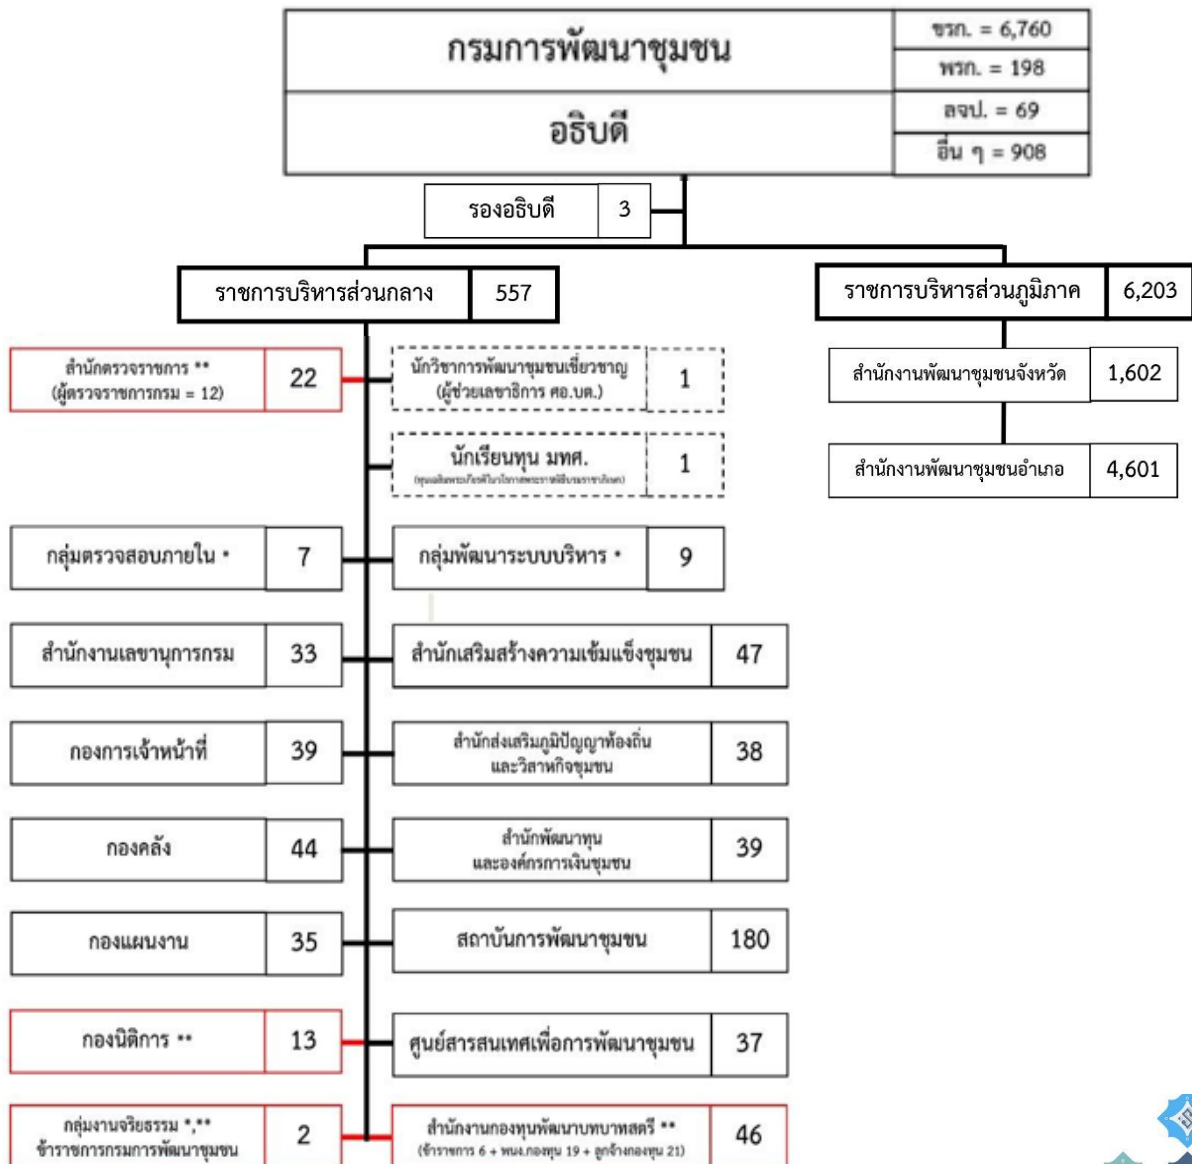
กรมการพัฒนาชุมชน

อธิบดี

ขรก. = 6,760
พรก. = 198
ลจป. = 69
อื่น ๆ = 908

รองอธิบดี 3

ราชการบริหารส่วนกลาง 557

ราชการบริหารส่วนภูมิภาค 6,203

สำนักงานพัฒนาชุมชนจังหวัด 1,602

สำนักงานพัฒนาชุมชนอำเภอ 4,601

สำนักตรวจราชการ ** (ผู้ตรวจราชการกรม = 12) 22

นักวิชาการพัฒนาชุมชนเชี่ยวชาญ (ผู้ช่วยเลขาธิการ ศอ.บต.) 1

นักเรียนทุน มทศ. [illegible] 1

กลุ่มตรวจสอบภายใน * 7

กลุ่มพัฒนาระบบบริหาร * 9

สำนักงานเลขานุการกรม 33

สำนักเสริมสร้างความเข้มแข็งชุมชน 47

กองการเจ้าหน้าที่ 39

สำนักส่งเสริมภูมิปัญญาท้องถิ่นและวิสาหกิจชุมชน 38

กองคลัง 44

สำนักพัฒนาทุนและองค์กรการเงินชุมชน 39

กองแผนงาน 35

สถาบันการพัฒนาชุมชน 180

กองนิติการ ** 13

ศูนย์สารสนเทศเพื่อการพัฒนาชุมชน 37

กลุ่มงานจริยธรรม *,** ข้าราชการกรมการพัฒนาชุมชน 2

สำนักงานกองทุนพัฒนาบทบาทสตรี ** (ข้าราชการ 6 + พนง.กองทุน 19 + ลูกจ้างกองทุน 21) 46